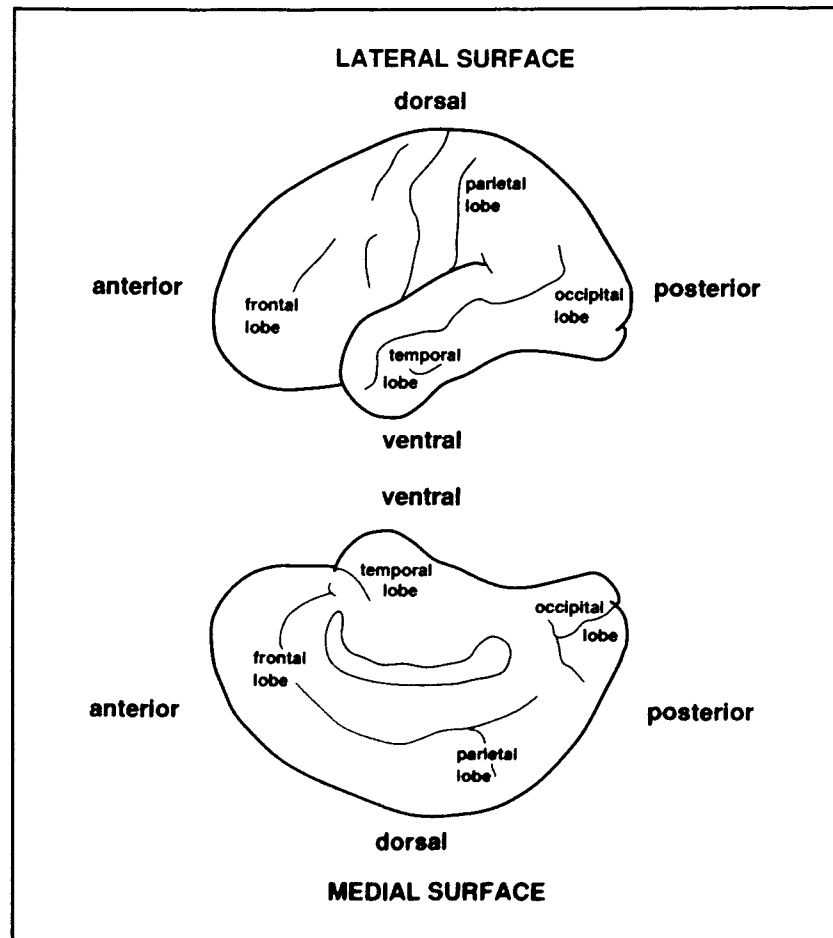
LATERAL SURFACE

dorsal

parietal lobe

anterior

frontal lobe

occipital lobe

posterior

temporal lobe

ventral

ventral

temporal lobe

occipital lobe

frontal lobe

anterior

posterior

parietal lobe

dorsal

MEDIAL SURFACE